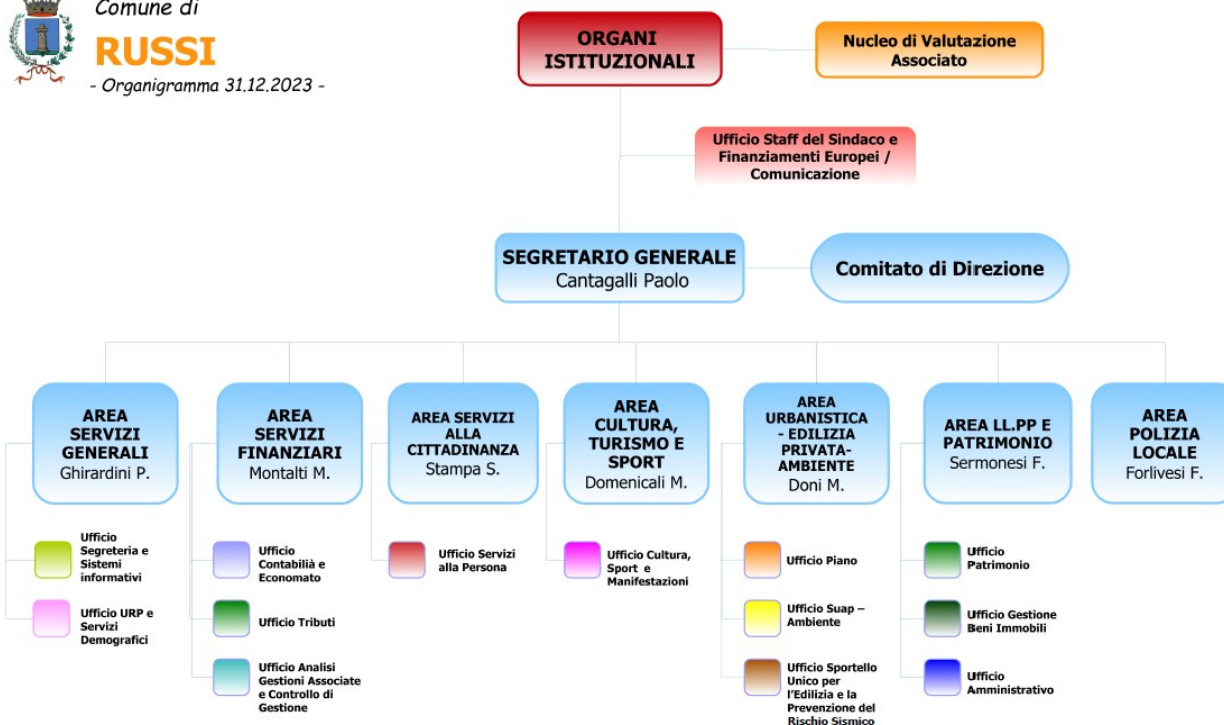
Comune di
RUSSI
- Organigramma 31.12.2023 -

ORGANI ISTITUZIONALI

Nucleo di Valutazione Associato

Ufficio Staff del Sindaco e Finanziamenti Europei / Comunicazione

SEGRETARIO GENERALE
Cantagalli Paolo

Comitato di Direzione

AREA SERVIZI GENERALI
Ghirardini P.

Ufficio Segreteria e Sistemi informativi

Ufficio URP e Servizi Demografici

AREA SERVIZI FINANZIARI
Montalti M.

Ufficio Contabilià e Economato

Ufficio Tributi

Ufficio Analisi Gestioni Associate e Controllo di Gestione

AREA SERVIZI ALLA CITTADINANZA
Stampa S.

Ufficio Servizi alla Persona

AREA CULTURA, TURISMO E SPORT
Domenicali M.

Ufficio Cultura, Sport e Manifestazioni

AREA URBANISTICA - EDILIZIA PRIVATA-AMBIENTE
Doni M.

Ufficio Piano

Ufficio Suap – Ambiente

Ufficio Sportello Unico per l'Edilizia e la Prevenzione del Rischio Sismico

AREA LL.PP E PATRIMONIO
Sermonesi F.

Ufficio Patrimonio

Ufficio Gestione Beni Immobili

Ufficio Amministrativo

AREA POLIZIA LOCALE
Forlivesi F.